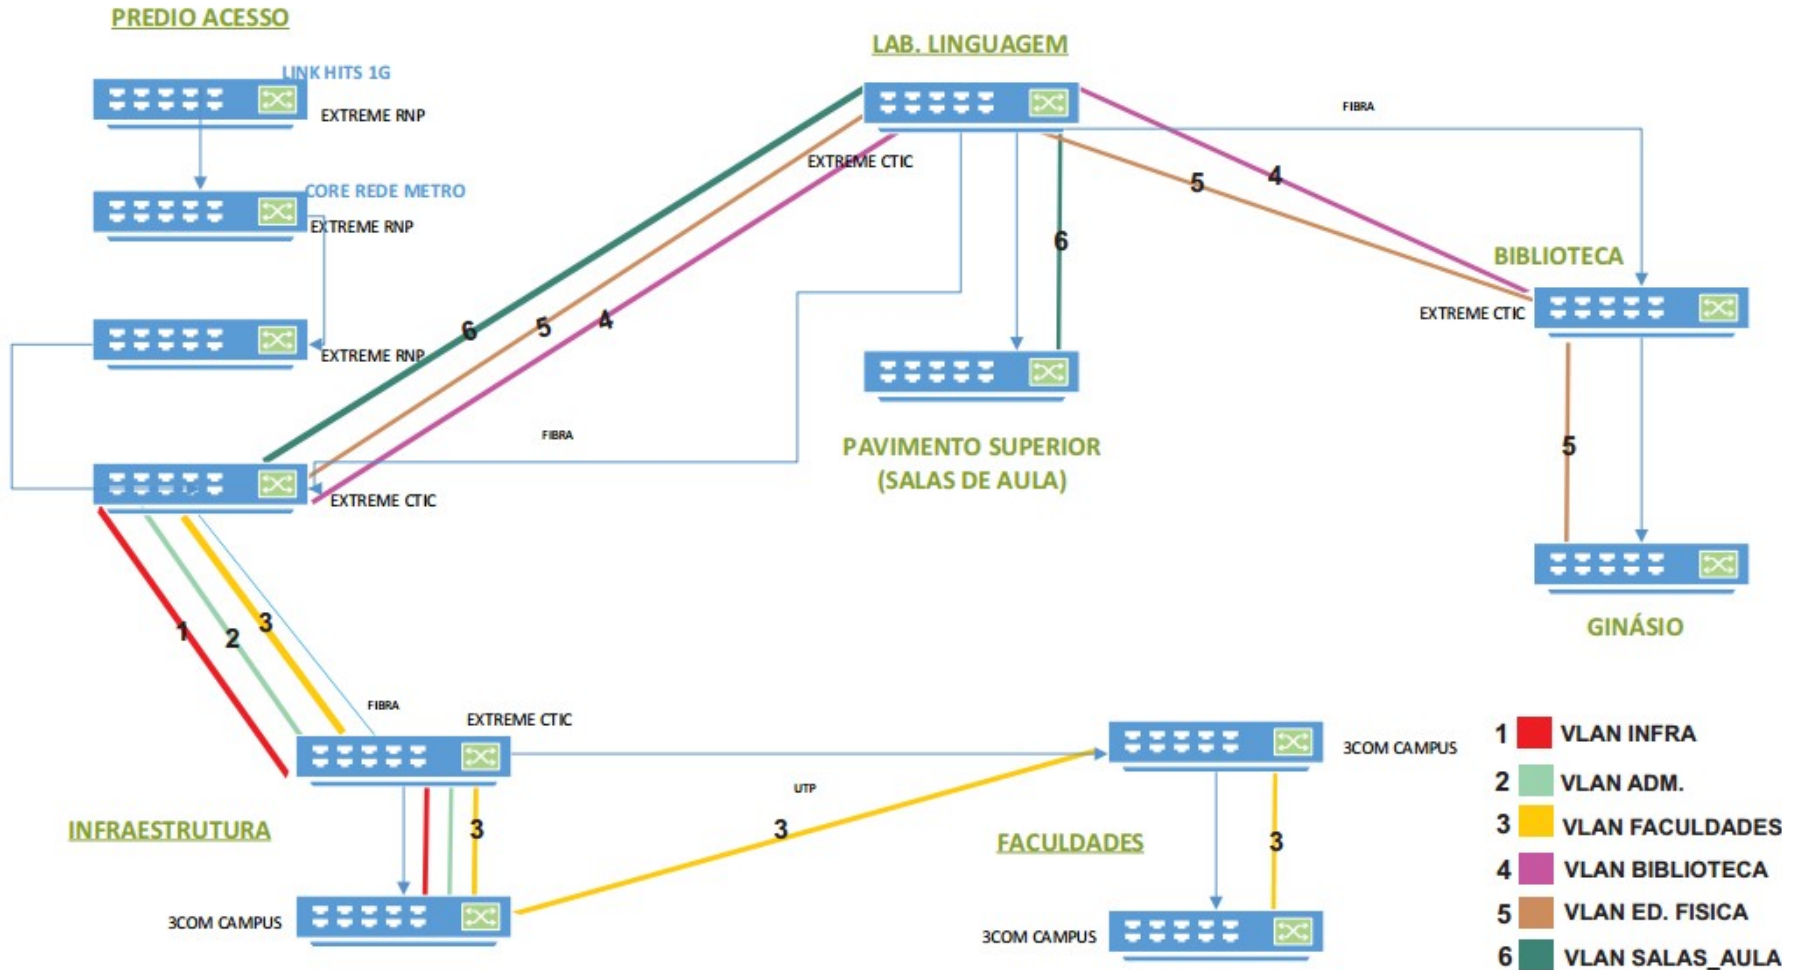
PREDIO ACESSO

LINK HITS 1G

EXTREME RNP

CORE REDE METRO

EXTREME RNP

EXTREME RNP

EXTREME CTIC

LAB. LINGUAGEM

FIBRA

EXTREME CTIC

5

4

6

BIBLIOTECA

EXTREME CTIC

6

5

4

FIBRA

PAVIMENTO SUPERIOR (SALAS DE AULA)

5

GINÁSIO

1

2

3

FIBRA

EXTREME CTIC

3COM CAMPUS

UTP

INFRAESTRUTURA

3

3

FACULDADES

3

3COM CAMPUS

3COM CAMPUS

1 VLAN INFRA
2 VLAN ADM.
3 VLAN FACULDADES
4 VLAN BIBLIOTECA
5 VLAN ED. FISICA
6 VLAN SALAS_AULA